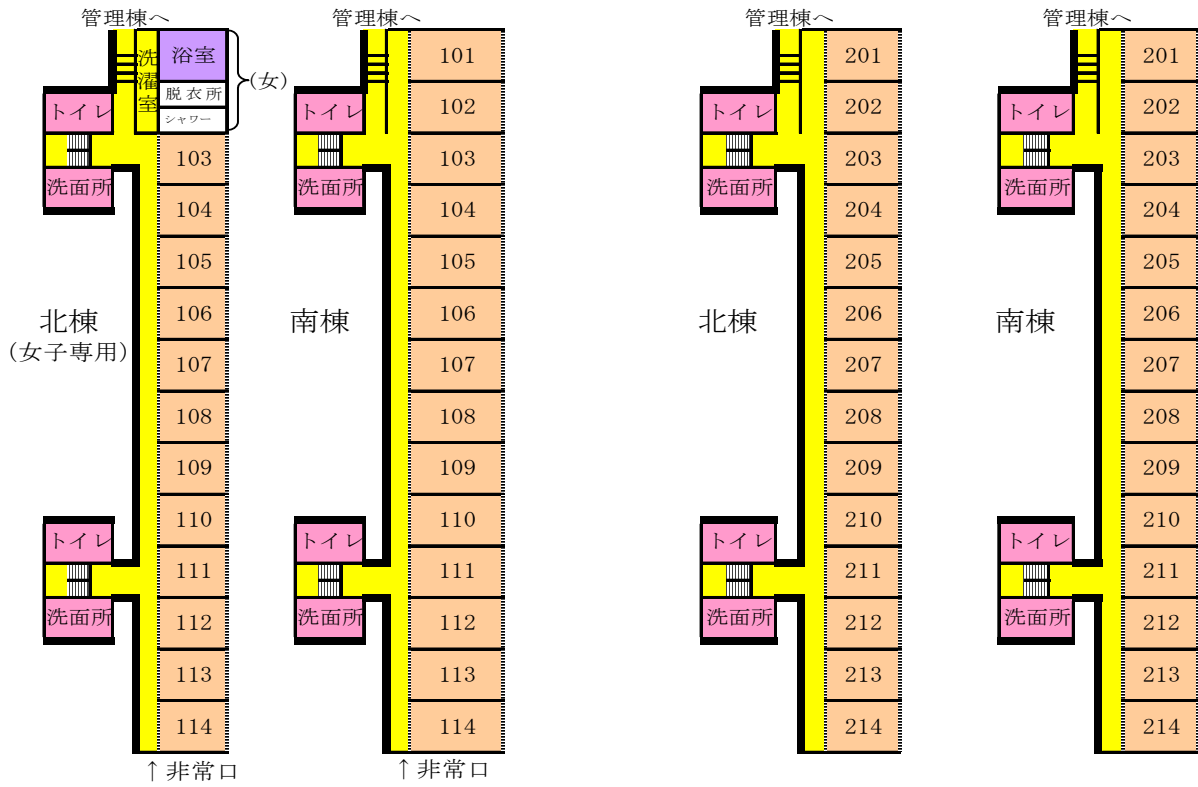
管理棟へ

洗濯室

浴室
脱衣所
シャワー
(女)

トイレ
洗面所
103
104
105
106
107
108
109
110
トイレ
洗面所
111
112
113
114

北棟
(女子専用)

↑非常口

管理棟へ

トイレ
洗面所
101
102
103
104
105
106
107
108
109
110
トイレ
洗面所
111
112
113
114

南棟

↑非常口

管理棟へ

トイレ
洗面所
201
202
203
204
205
206
207
208
209
210
トイレ
洗面所
211
212
213
214

北棟

管理棟へ

トイレ
洗面所
201
202
203
204
205
206
207
208
209
210
トイレ
洗面所
211
212
213
214

南棟